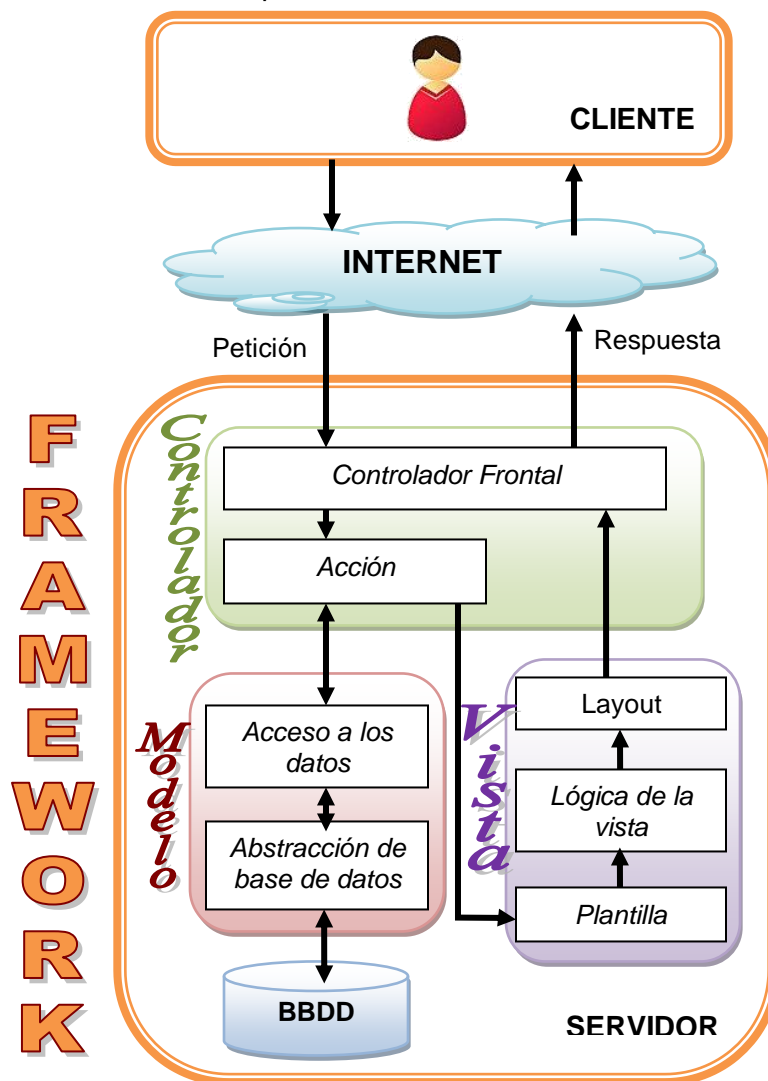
CLIENTE

INTERNET

Petición

Respuesta

FRAMEWORK

Controlador

Controlador Frontal

Acción

Modelo

Acceso a los datos

Abstracción de base de datos

BBDD

Vista

Layout

Lógica de la vista

Plantilla

SERVIDOR